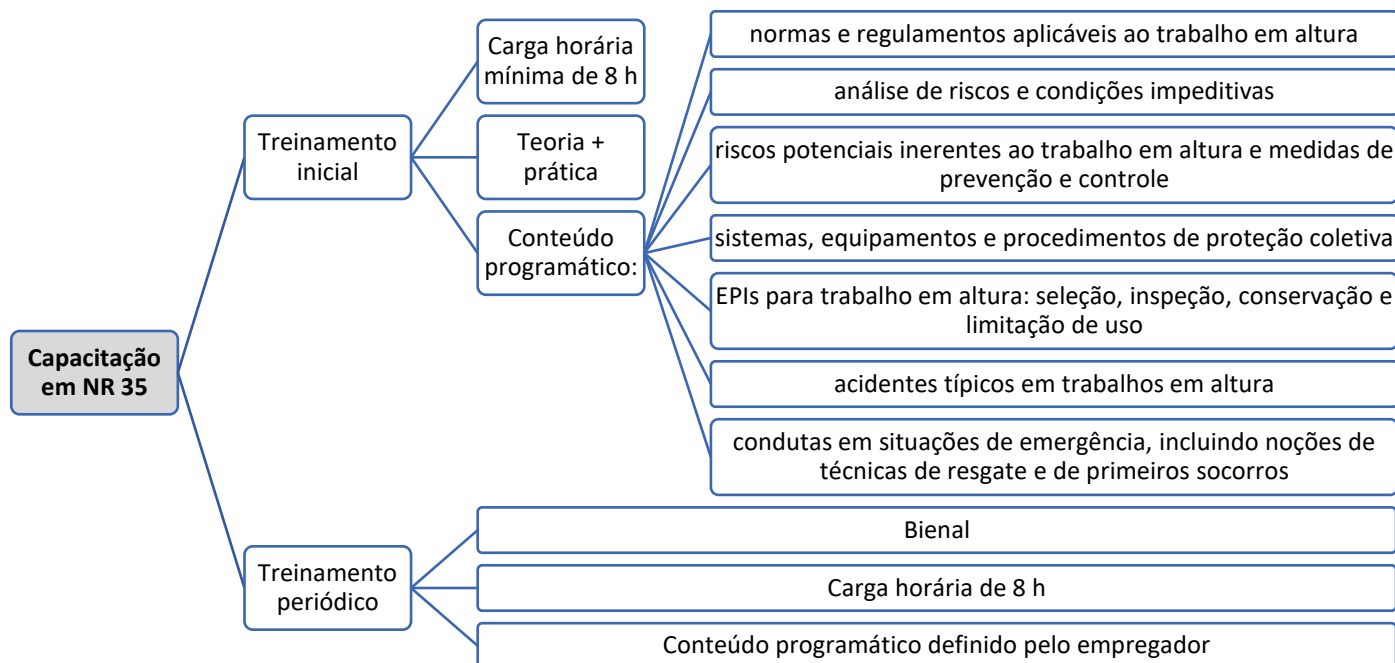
Capacitação em NR 35

Treinamento inicial

Carga horária mínima de 8 h

Teoria + prática

Conteúdo programático:

normas e regulamentos aplicáveis ao trabalho em altura

análise de riscos e condições impeditivas

riscos potenciais inerentes ao trabalho em altura e medidas de prevenção e controle

sistemas, equipamentos e procedimentos de proteção coletiva

EPIs para trabalho em altura: seleção, inspeção, conservação e limitação de uso

acidentes típicos em trabalhos em altura

condutas em situações de emergência, incluindo noções de técnicas de resgate e de primeiros socorros

Treinamento periódico

Bienal

Carga horária de 8 h

Conteúdo programático definido pelo empregador